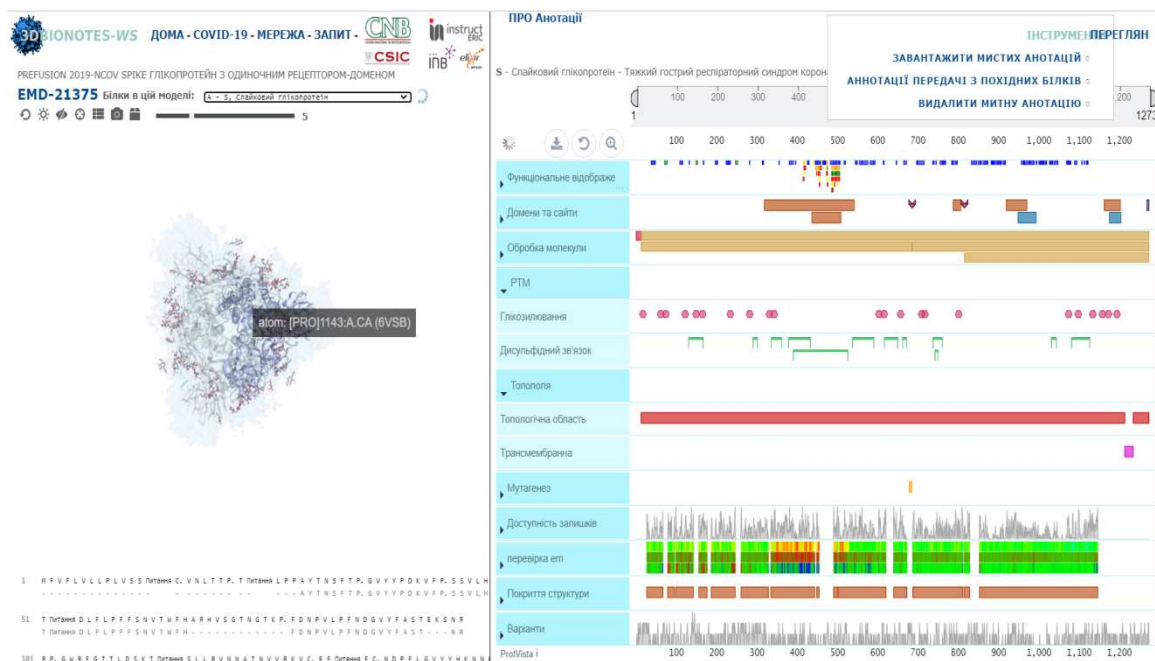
3D BIONOTES-WS ДОМА - COVID-19 - МЕРЕЖА - ЗАПИТ - CNB CSIC instruct ERIC INB elixir

PREFUSION 2019-NCOV SPIKE ГЛІКОПРОТЕЇН З ОДИНОЧНИМ РЕЦЕПТОРОМ-ДОМЕНОМ

EMD-21375 Білки в цій моделі: A - S, Спайковий глікопротеїн

5

atom: [PRO]1143:A.CA (6VSB)

1 MFVFLVLLPLVSS Питання C. VNLTTP. T Питання LPPAYTNSFTP. GVYYPDKVFP. SSVLH
- - - - - - - - - - - - - - AYTNSFTP. GVYYPDKVFP. SSVLH

51 T Питання DLFLPFFSNVTWFHAIHVSGTNGTKP. FDNPVLPFNDGVYFASTEKSNR
T Питання DLFLPFFSNVTWFH - - - - - - - - - - - FDNPVLPFNDGVYFAST - - NR

101 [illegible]

ПРО Анотації

ІНСТРУМЕН ПЕРЕГЛЯН

ЗАВАНТАЖИТИ МИСТИХ АНОТАЦІЙ
АННОТАЦІЇ ПЕРЕДАЧІ З ПОХІДНИХ БІЛКІВ
ВИДАЛИТИ МИТНУ АНОТАЦІЮ

S - Спайковий глікопротеїн - Тяжкий гострий респіраторний синдром корон

1 100 200 300 400 200 1273

100 200 300 400 500 600 700 800 900 1,000 1,100 1,200

Функціональне відображе
Домени та сайти
Обробка молекули
PTM
Глікозилювання
Дисульфідний зв'язок
Топологія
Топологічна область
Трансмембранна
Мутагенез
Доступність залишків
перевірка em
Покриття структури
Варіанти

ProtVista i

100 200 300 400 500 600 700 800 900 1,000 1,100 1,200